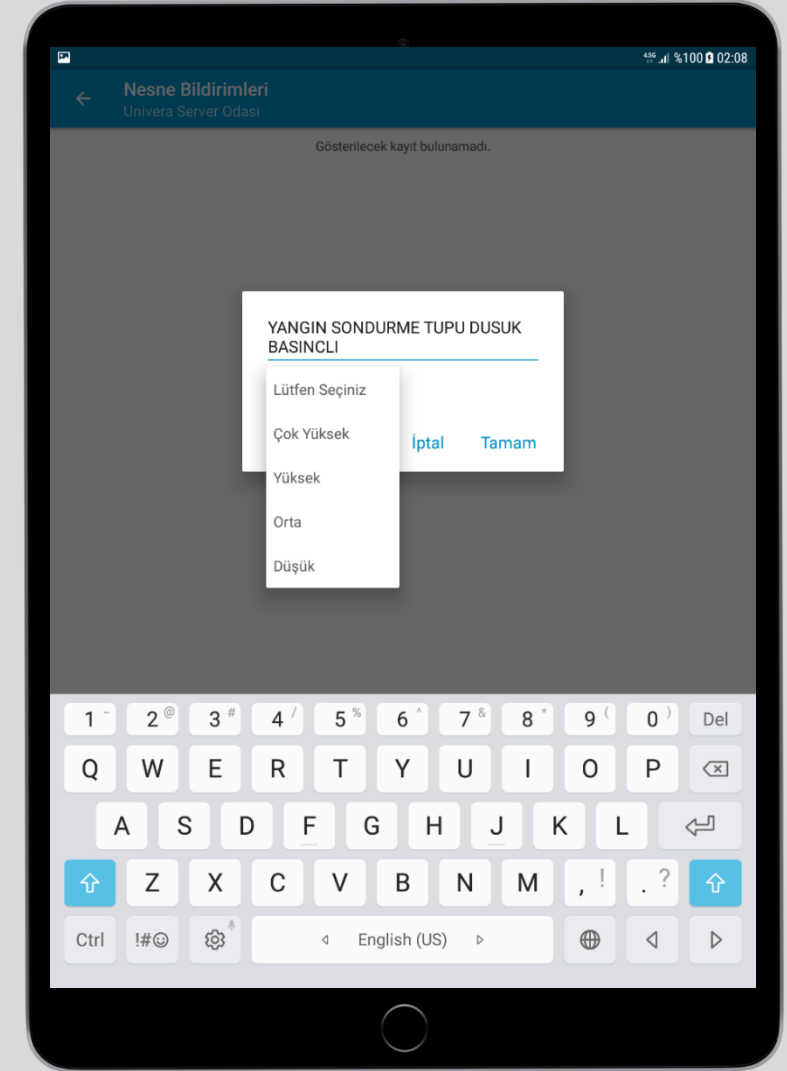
4.5G %100 02:08

Nesne Bildirimleri
Univera Server Odası

Gösterilecek kayıt bulunamadı.

YANGIN SONDURME TUPU DUSUK BASINCLI

Lütfen Seçiniz
Çok Yüksek
Yüksek
Orta
Düşük

İptal Tamam

1 - 2 @ 3 # 4 / 5 % 6 ^ 7 & 8 * 9 ( 0 ) Del
Q W E R T Y U I O P
A S D F G H J K L
Z X C V B N M , ! . ?
Ctrl !#☺ English (US)